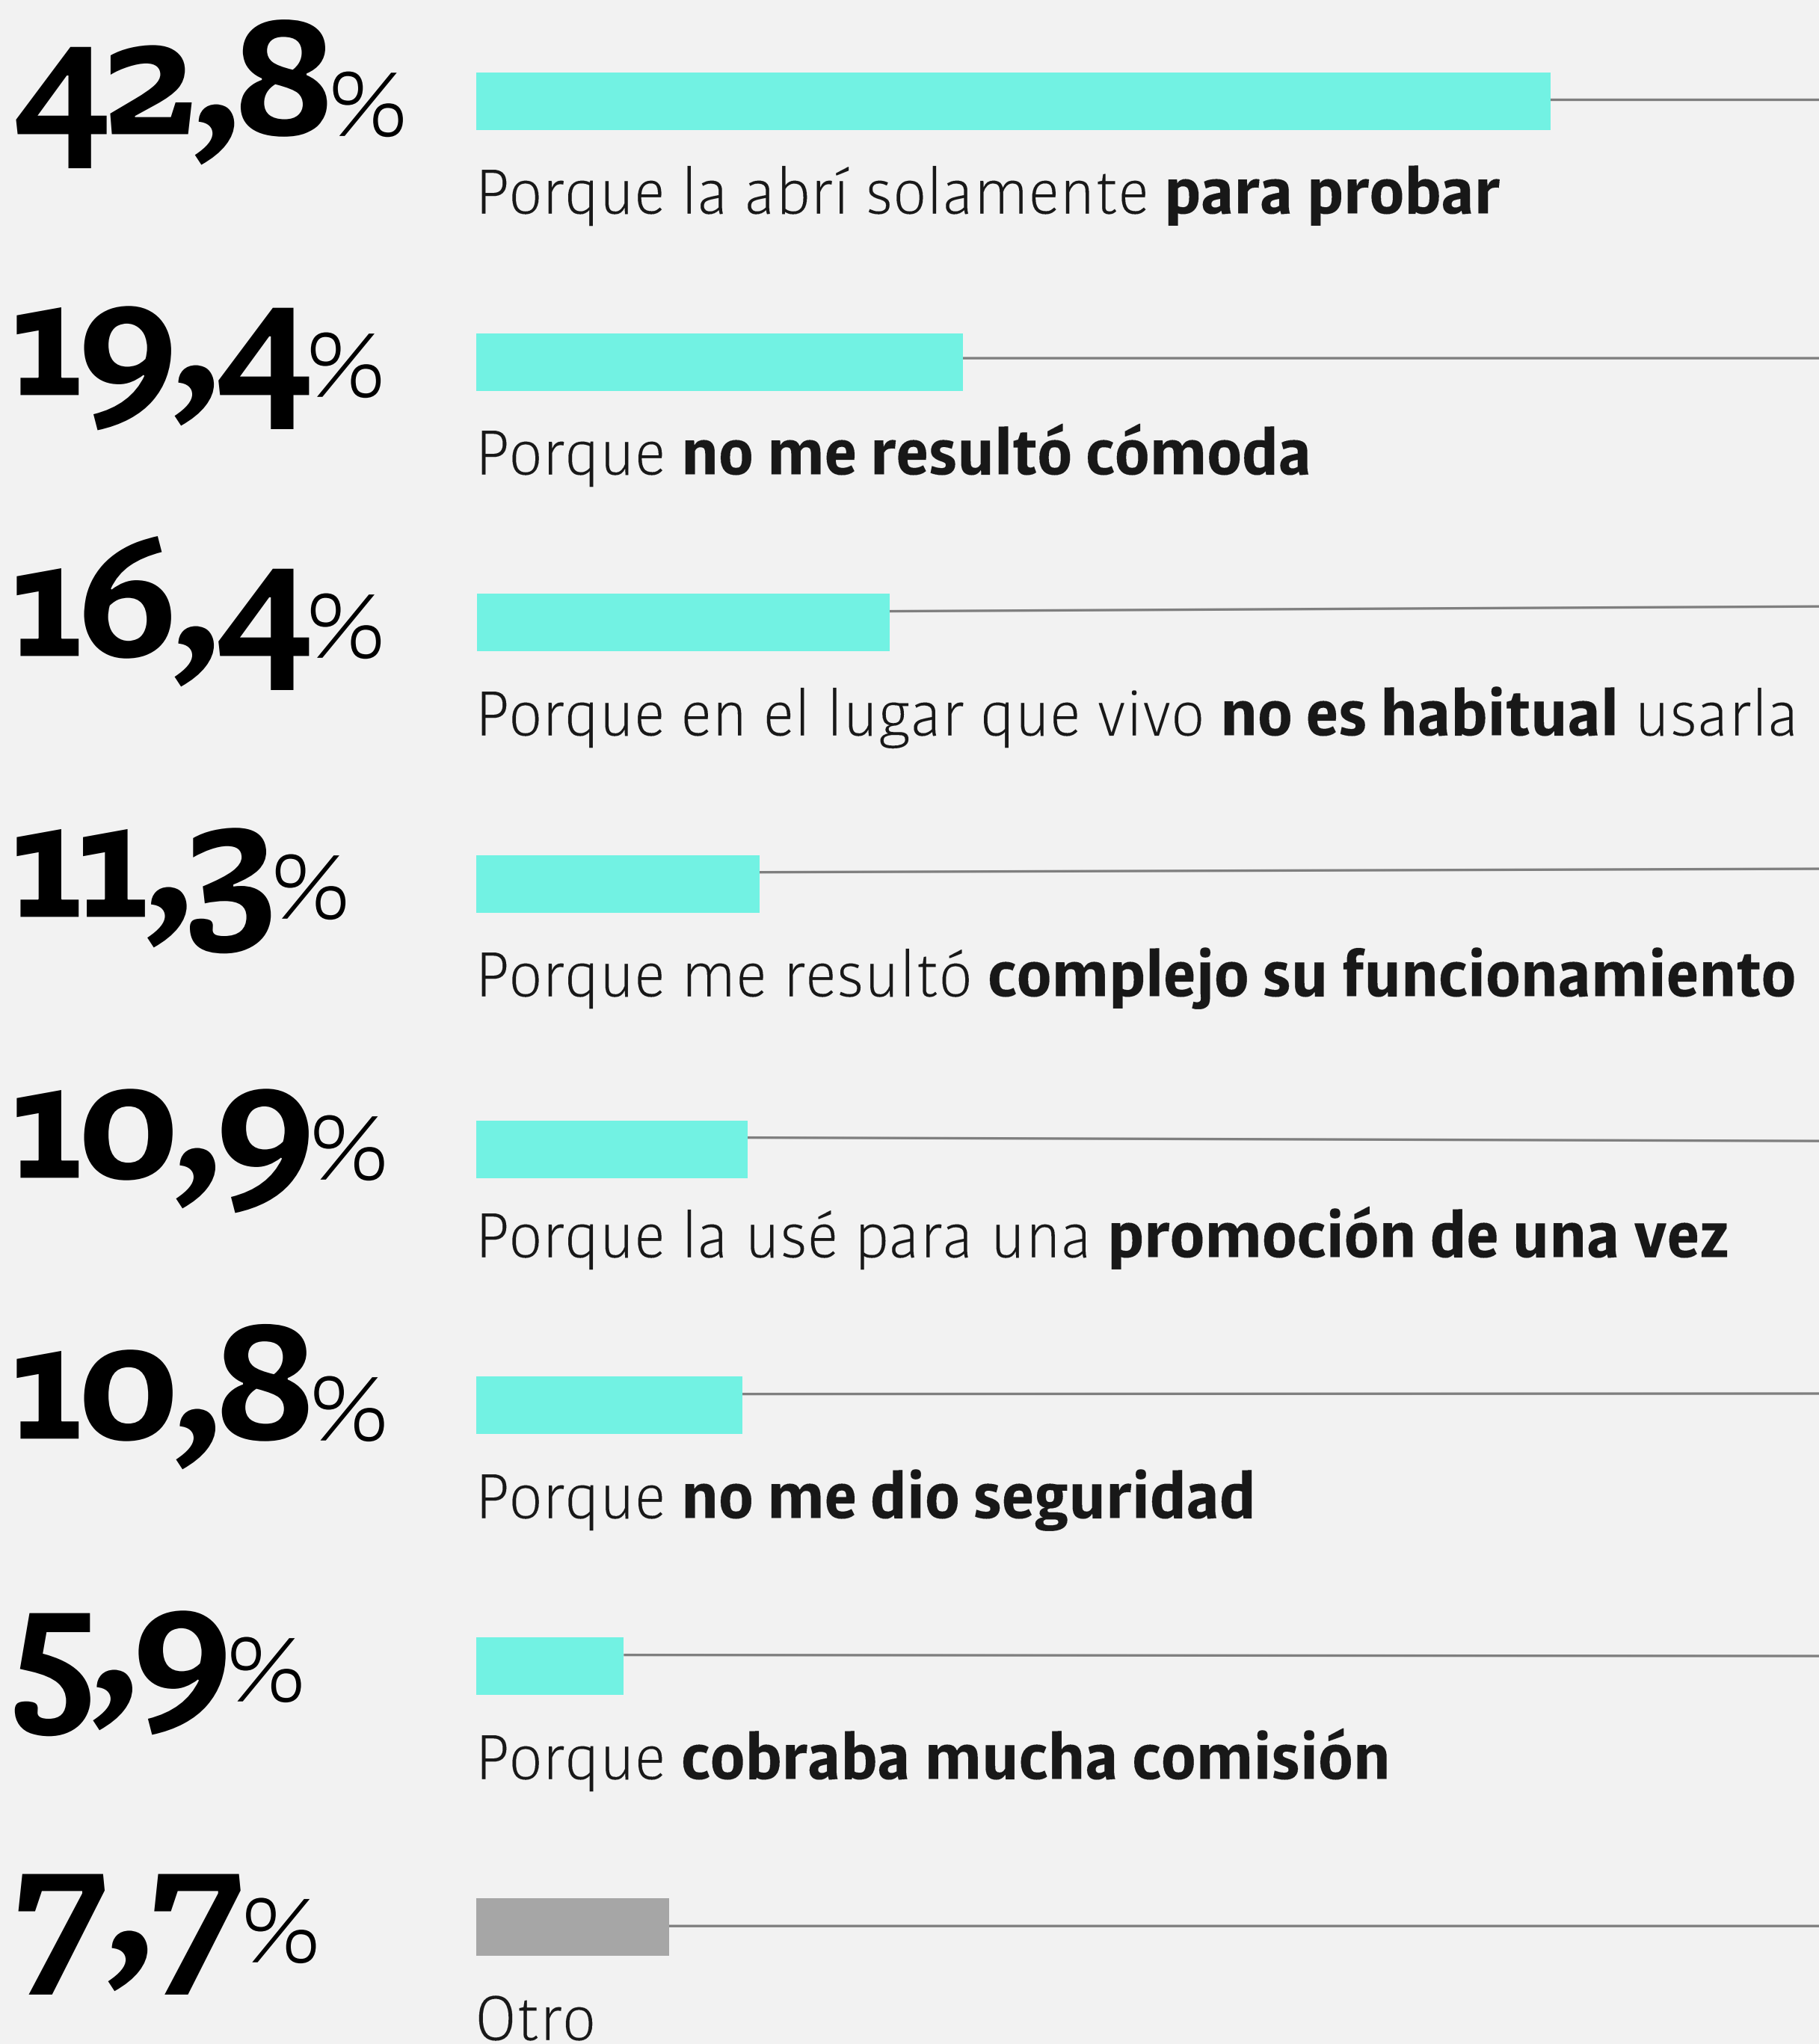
42,8%

Porque la abrí solamente **para probar**

19,4%

Porque **no me resultó cómoda**

16,4%

Porque en el lugar que vivo **no es habitual** usarla

11,3%

Porque me resultó **complejo su funcionamiento**

10,9%

Porque la usé para una **promoción de una vez**

10,8%

Porque **no me dio seguridad**

5,9%

Porque **cobraba mucha comisión**

7,7%

Otro